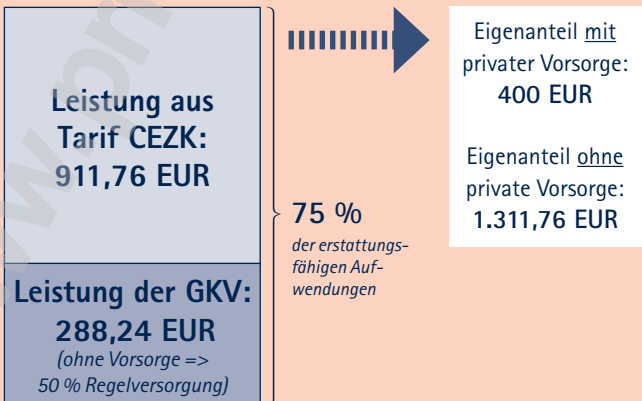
Leistung aus Tarif CEZK: 911,76 EUR

Leistung der GKV: 288,24 EUR
(ohne Vorsorge => 50 % Regelversorgung)

75 %
der erstattungsfähigen Aufwendungen

Eigenanteil mit privater Vorsorge: 400 EUR

Eigenanteil ohne private Vorsorge: 1.311,76 EUR